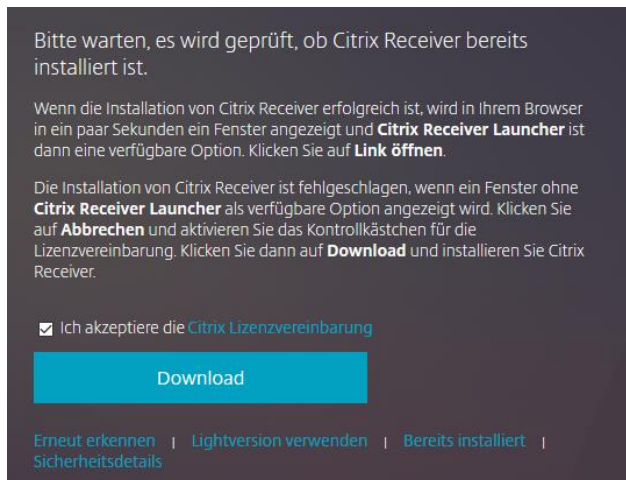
Bitte warten, es wird geprüft, ob Citrix Receiver bereits installiert ist.

Wenn die Installation von Citrix Receiver erfolgreich ist, wird in Ihrem Browser in ein paar Sekunden ein Fenster angezeigt und **Citrix Receiver Launcher** ist dann eine verfügbare Option. Klicken Sie auf **Link öffnen**.

Die Installation von Citrix Receiver ist fehlgeschlagen, wenn ein Fenster ohne **Citrix Receiver Launcher** als verfügbare Option angezeigt wird. Klicken Sie auf **Abbrechen** und aktivieren Sie das Kontrollkästchen für die Lizenzvereinbarung. Klicken Sie dann auf **Download** und installieren Sie Citrix Receiver.

Ich akzeptiere die Citrix Lizenzvereinbarung

Download

Erneut erkennen | Lightversion verwenden | Bereits installiert | Sicherheitsdetails